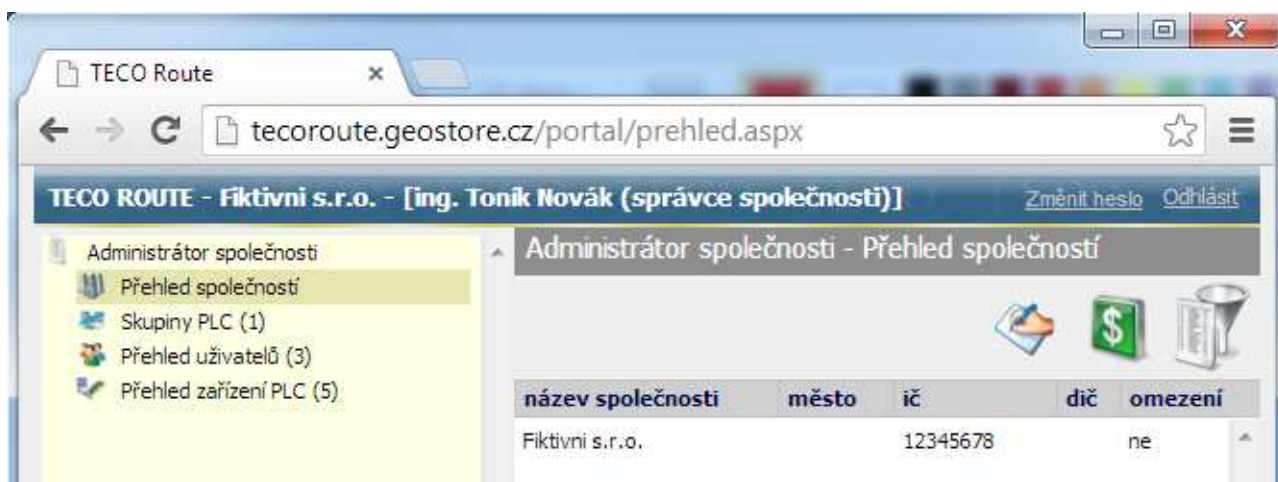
TECO Route ×

tecoroute.geostore.cz/portal/prehled.aspx

TECO ROUTE - Fiktivni s.r.o. - [ing. Toník Novák (správce společnosti)]

Změnit heslo Odhlásit

Administrátor společnosti
Přehled společností
Skupiny PLC (1)
Přehled uživatelů (3)
Přehled zařízení PLC (5)

Administrátor společnosti - Přehled společností

| název společnosti | město | ič | dič | omezení |
|---|---|---|---|---|
| Fiktivni s.r.o. | | 12345678 | | ne |